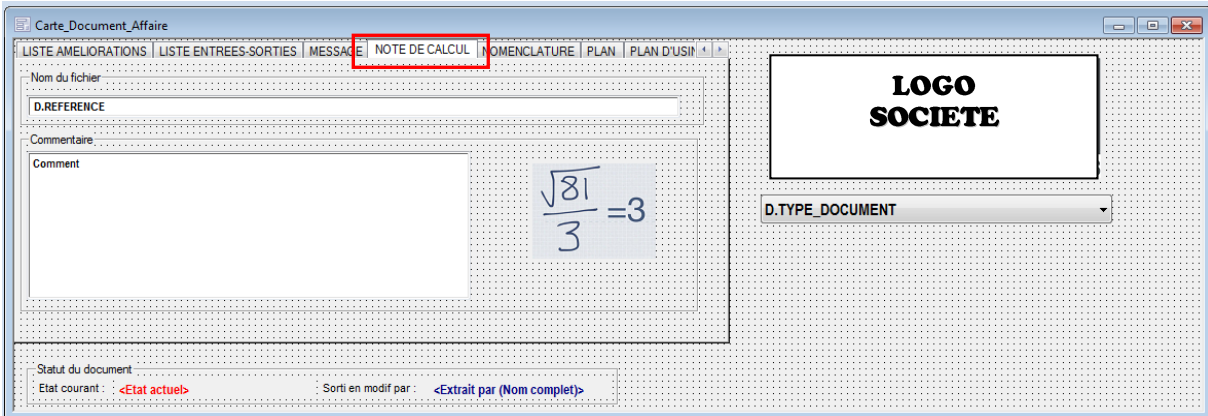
Carte_Document_Affaire

LISTE AMELIORATIONS | LISTE ENTREES-SORTIES | MESSAGE | NOTE DE CALCUL | NOMENCLATURE | PLAN | PLAN D'USIN

Nom du fichier

D.REFERENCE

Commentaire

Comment

$\frac{\sqrt{81}}{3}=3$

LOGO SOCIETE

D.TYPE_DOCUMENT

Statut du document

Etat courant : <Etat actuel>

Sorti en modif par : <Extrait par (Nom complet)>